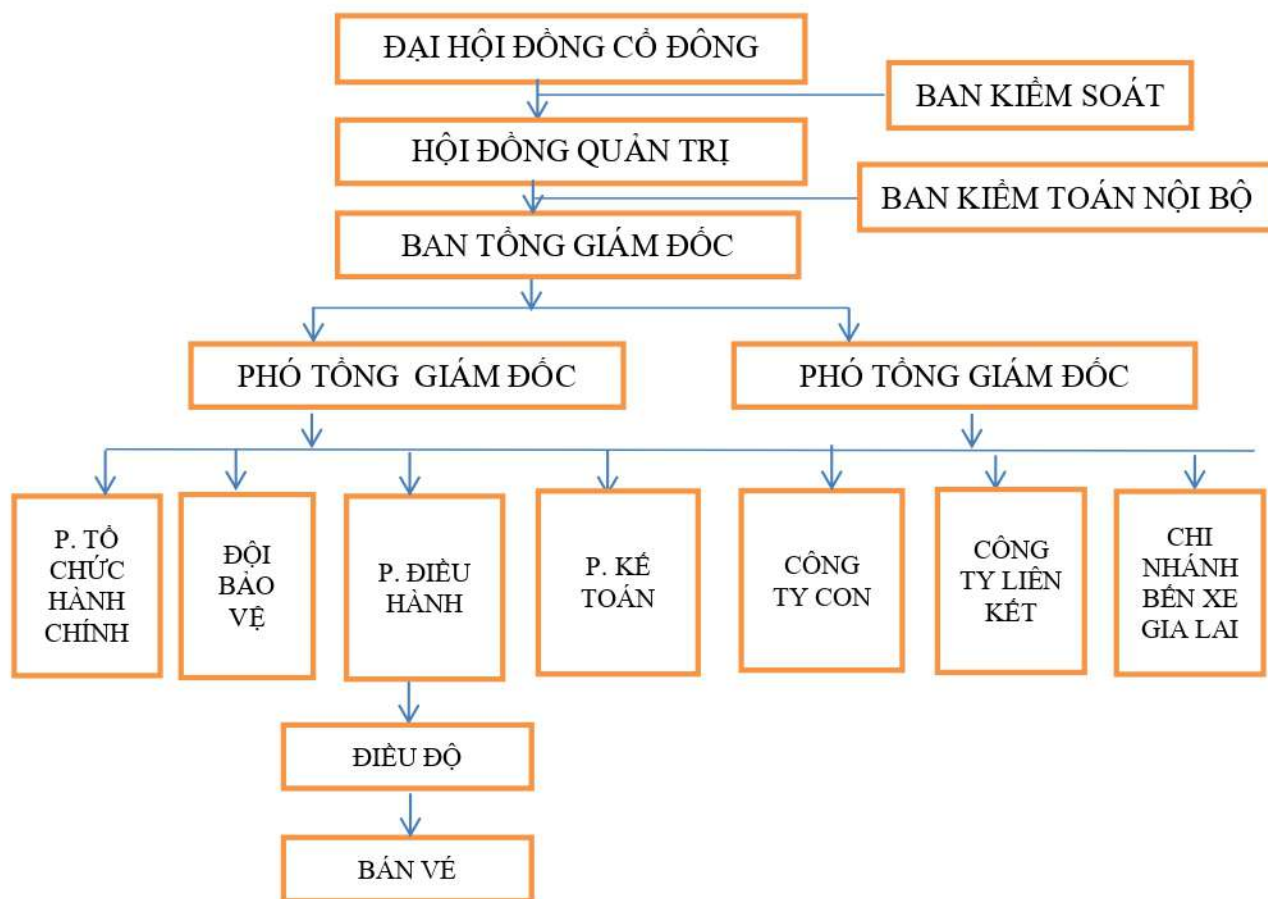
ĐẠI HỘI ĐỒNG CỔ ĐÔNG

BAN KIỂM SOÁT

HỘI ĐỒNG QUẢN TRỊ

BAN KIỂM TOÁN NỘI BỘ

BAN TỔNG GIÁM ĐỐC

PHÓ TỔNG GIÁM ĐỐC

PHÓ TỔNG GIÁM ĐỐC

P. TỔ CHỨC HÀNH CHÍNH

ĐỘI BẢO VỆ

P. ĐIỀU HÀNH

P. KẾ TOÁN

CÔNG TY CON

CÔNG TY LIÊN KẾT

CHI NHÁNH BẾN XE GIA LAI

ĐIỀU ĐỘ

BÁN VÉ